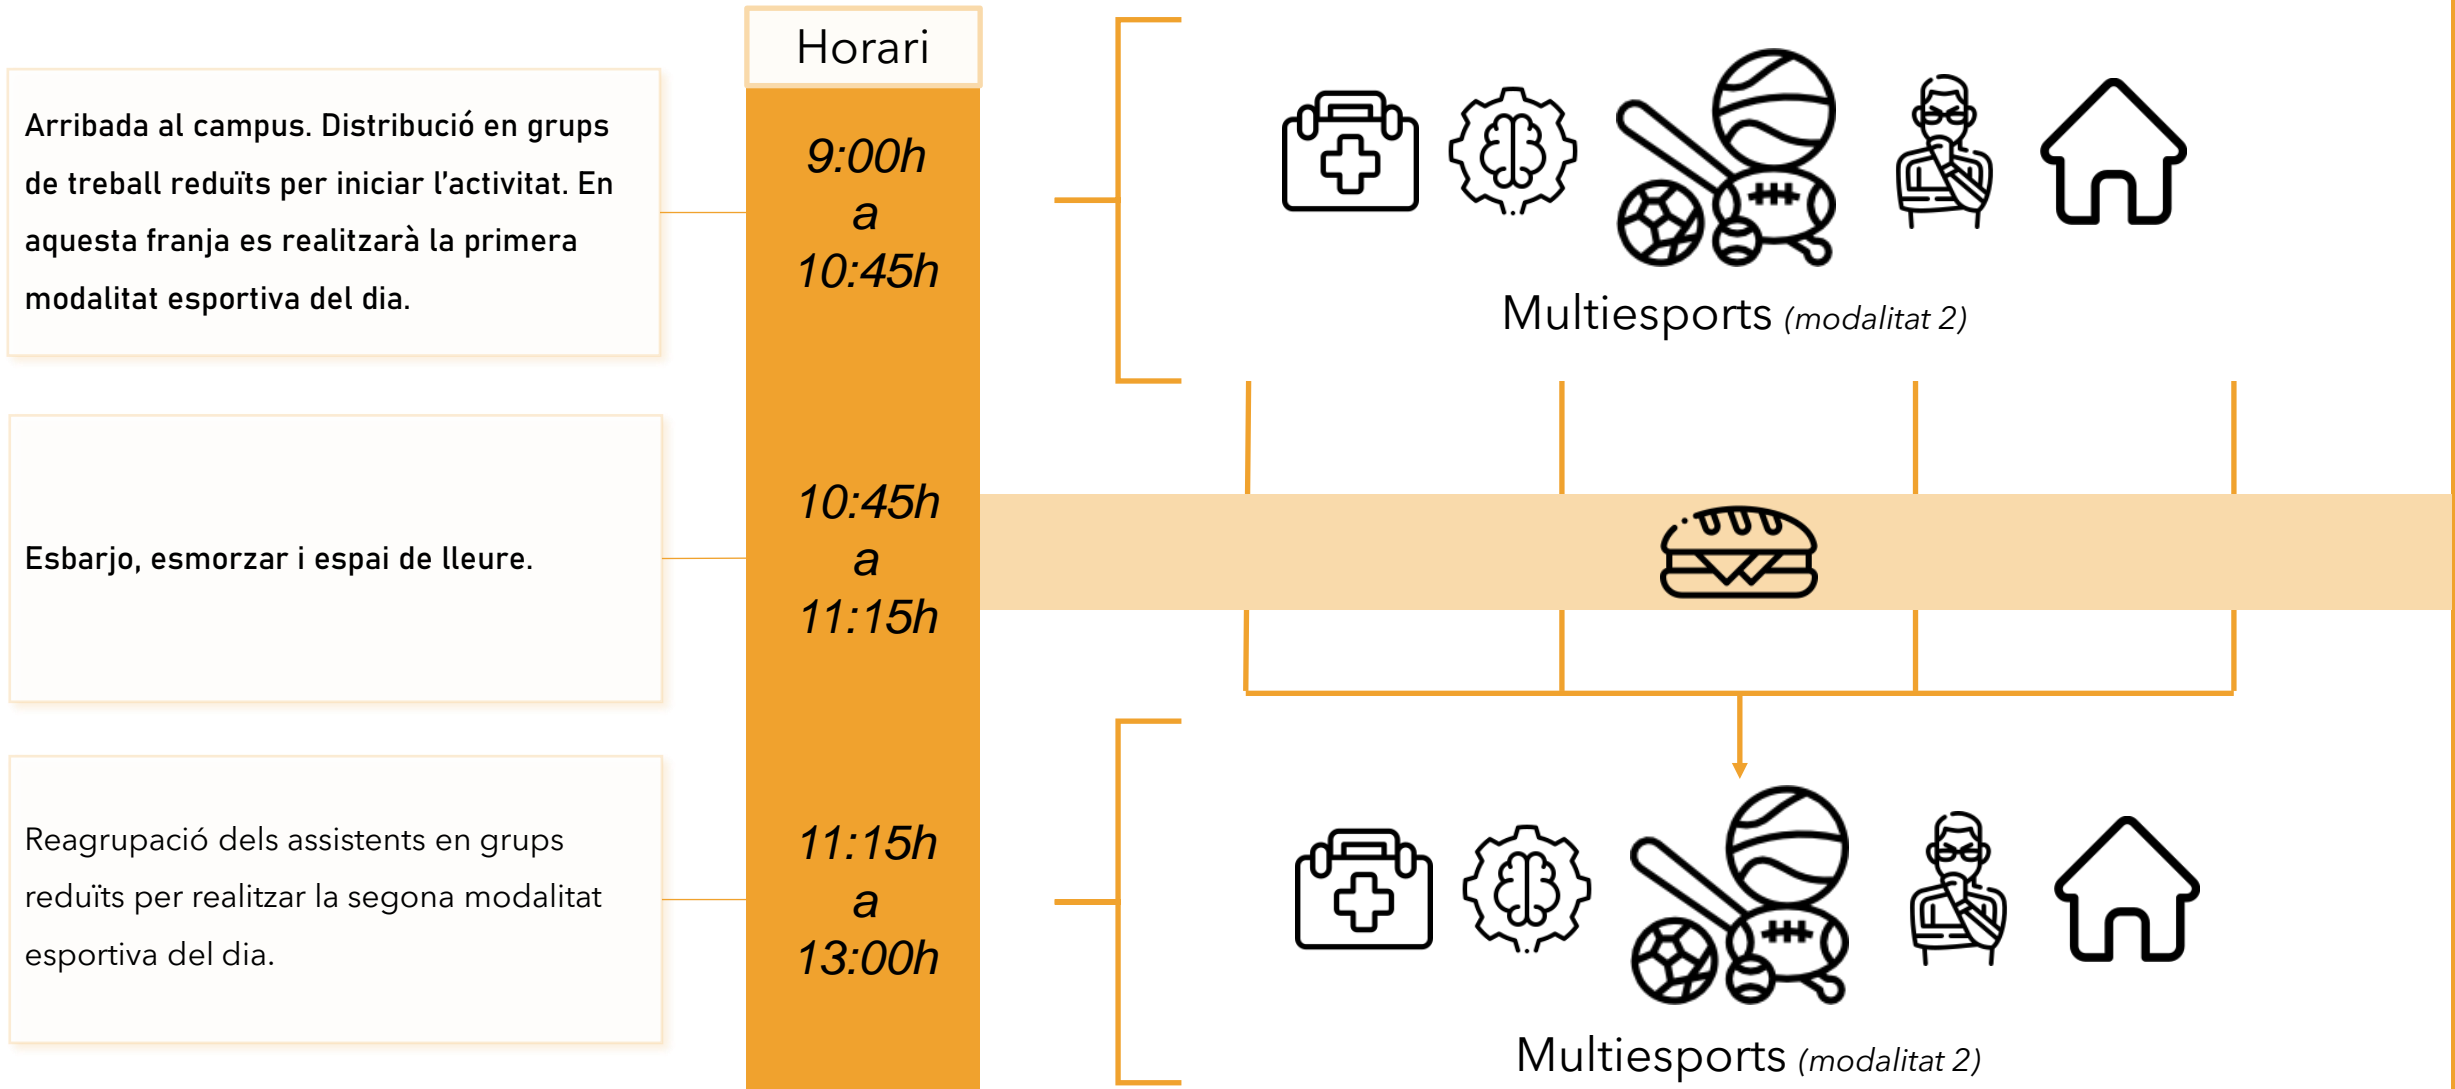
Horari

Arribada al campus. Distribució en grups de treball reduïts per iniciar l'activitat. En aquesta franja es realitzarà la primera modalitat esportiva del dia.

9:00h
a
10:45h

Multiesports (modalitat 2)

Esbarjo, esmorzar i espai de lleure.

10:45h
a
11:15h

Reagrupació dels assistents en grups reduïts per realitzar la segona modalitat esportiva del dia.

11:15h
a
13:00h

Multiesports (modalitat 2)